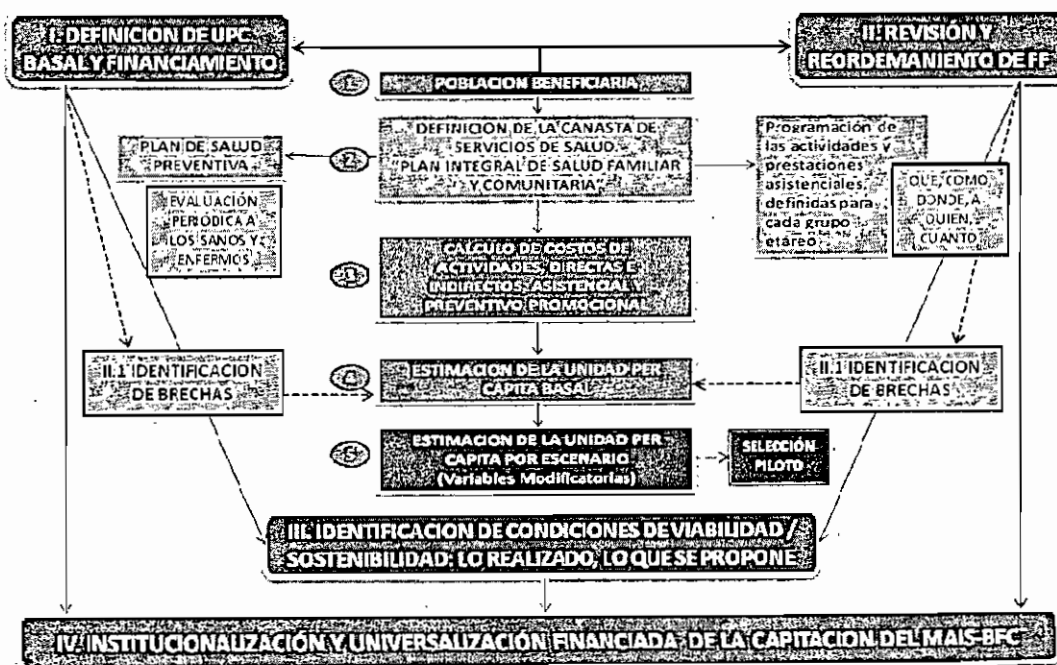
I. DEFINICION DE UPC BASAL Y FINANCIAMIENTO

II. REVISION Y REORDEMANIENTO DE FF

1

POBLACION BENEFICIARIA

PLAN DE SALUD PREVENTIVA

2

DEFINICION DE LA CANASTA DE SERVICIOS DE SALUD "PLAN INTEGRAL DE SALUD FAMILIAR Y COMUNITARIA"

Programación de las actividades y prestaciones asistenciales definidas para cada grupo etareo

QUE, COMO, DONDE, A QUIEN, CUANTO

EVALUACION PERIODICA A LOS SANOS Y ENFERMOS

3

CALCULO DE COSTOS DE ACTIVIDADES, DIRECTAS E INDIRECTOS, ASISTENCIAL Y PREVENTIVO PROMOCIONAL

II.1 IDENTIFICACION DE BRECHAS

4

ESTIMACION DE LA UNIDAD PER CAPITA BASAL

II.1 IDENTIFICACION DE BRECHAS

5

ESTIMACION DE LA UNIDAD PER CAPITA POR ESCENARIO (Variables Modificatorias)

SELECCIÓN PILOTO

III. IDENTIFICACION DE CONDICIONES DE VIABILIDAD / SOSTENIBILIDAD: LO REALIZADO, LO QUE SE PROPONE

IV. INSTITUCIONALIZACIÓN Y UNIVERSALIZACIÓN FINANCIADA DE LA CAPITACION DEL MAIS-BFC